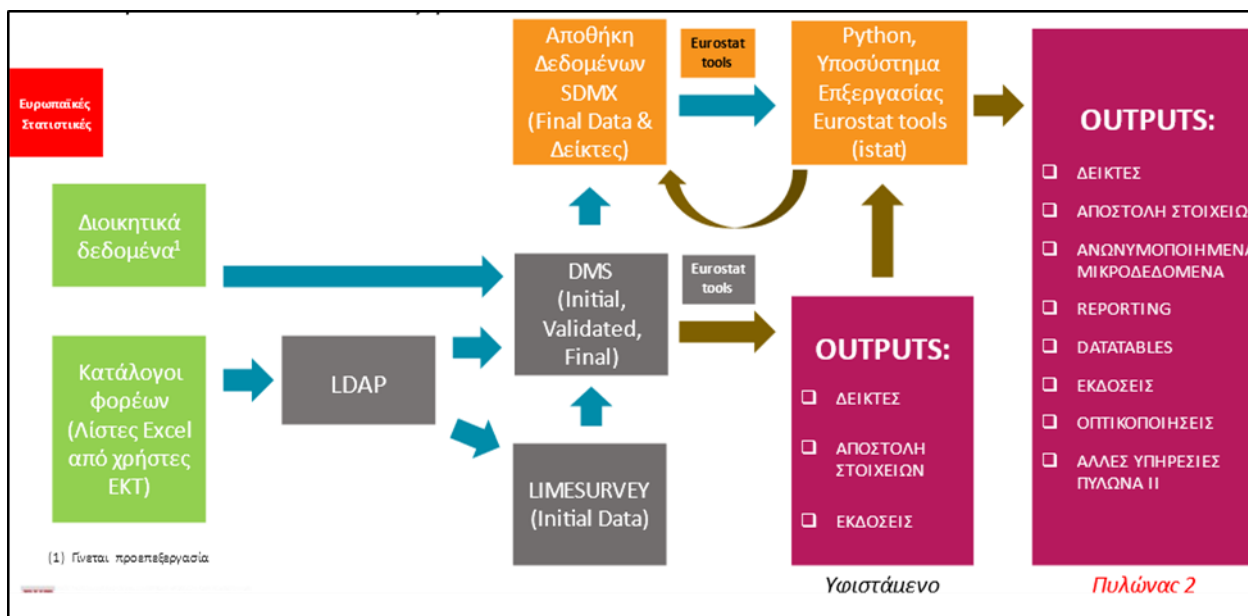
Ευρωπαϊκές Στατιστικές

Αποθήκη Δεδομένων SDMX (Final Data & Δείκτες)

Eurostat tools

Python, Υποσύστημα Επεξεργασίας Eurostat tools (istat)

OUTPUTS:

❑ ΔΕΙΚΤΕΣ
❑ ΑΠΟΣΤΟΛΗ ΣΤΟΙΧΕΙΩ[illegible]
❑ ΑΝΩΝΥΜΟΠΟΙΗΜΕΝΑ ΜΙΚΡΟΔΕΔΟΜΕΝΑ
❑ REPORTING
❑ DATATABLES
❑ ΕΚΔΟΣΕΙΣ
❑ ΟΠΤΙΚΟΠΟΙΗΣΕΙΣ
❑ ΑΛΛΕΣ ΥΠΗΡΕΣΙΕΣ ΠΥΛΩΝΑ ΙΙ

Διοικητικά δεδομένα$^1$

DMS (Initial, Validated, Final)

Eurostat tools

Κατάλογοι φορέων (Λίστες Excel από χρήστες ΕΚΤ)

LDAP

OUTPUTS:

❑ ΔΕΙΚΤΕΣ
❑ ΑΠΟΣΤΟΛΗ ΣΤΟΙΧΕΙΩΝ
❑ ΕΚΔΟΣΕΙΣ

LIMESURVEY (Initial Data)

(1) Γίνεται προεπεξεργασία

Υφιστάμενο

Πυλώνας 2